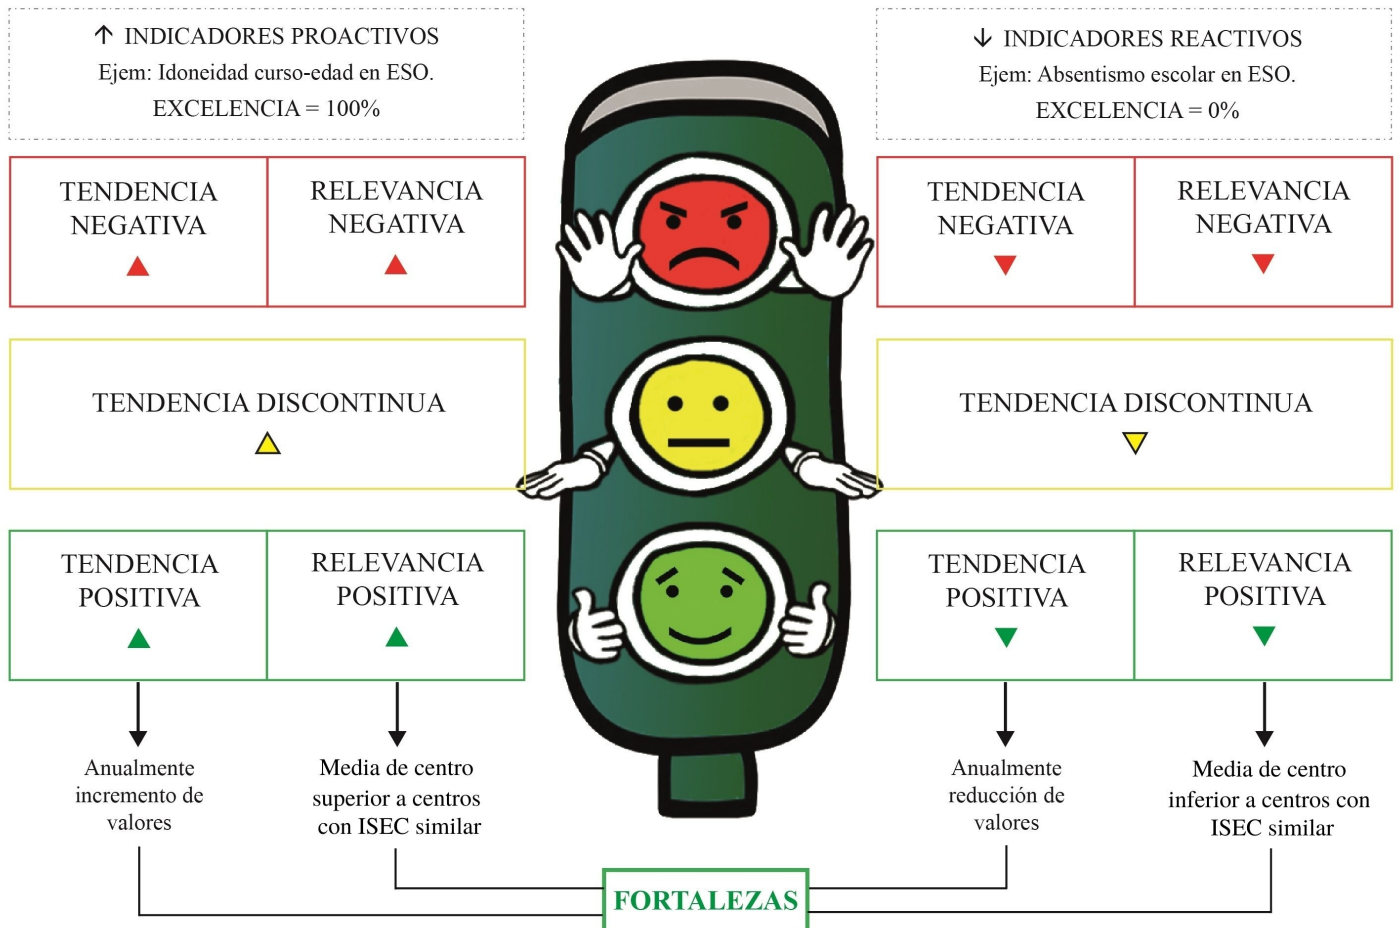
↑ INDICADORES PROACTIVOS
Ejem: Idoneidad curso-edad en ESO.
EXCELENCIA = 100%

TENDENCIA NEGATIVA ▲

RELEVANCIA NEGATIVA ▲

TENDENCIA DISCONTINUA △

TENDENCIA POSITIVA ▲

RELEVANCIA POSITIVA ▲

Anualmente incremento de valores

Media de centro superior a centros con ISEC similar

↓ INDICADORES REACTIVOS
Ejem: Absentismo escolar en ESO.
EXCELENCIA = 0%

TENDENCIA NEGATIVA ▼

RELEVANCIA NEGATIVA ▼

TENDENCIA DISCONTINUA ▽

TENDENCIA POSITIVA ▼

RELEVANCIA POSITIVA ▼

Anualmente reducción de valores

Media de centro inferior a centros con ISEC similar

FORTALEZAS